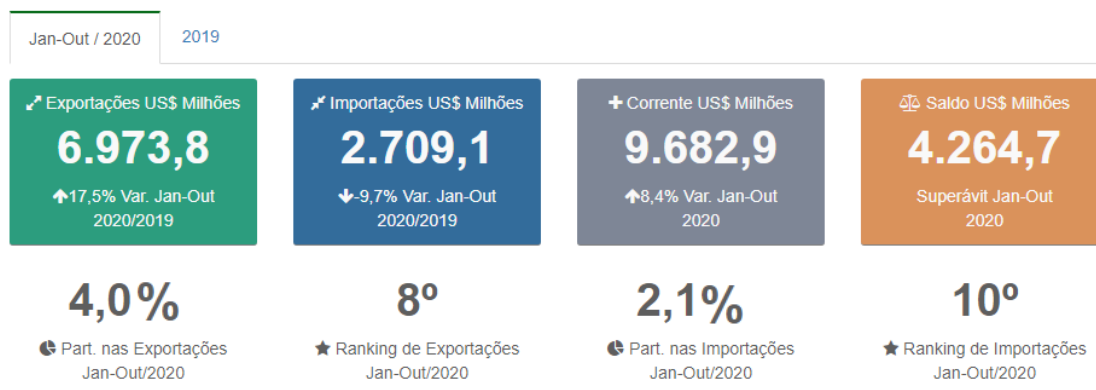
Jan-Out / 2020
2019

Exportações US$ Milhões
6.973,8
17,5% Var. Jan-Out 2020/2019

Importações US$ Milhões
2.709,1
-9,7% Var. Jan-Out 2020/2019

Corrente US$ Milhões
9.682,9
8,4% Var. Jan-Out 2020

Saldo US$ Milhões
4.264,7
Superávit Jan-Out 2020

4,0%
Part. nas Exportações Jan-Out/2020

8º
Ranking de Exportações Jan-Out/2020

2,1%
Part. nas Importações Jan-Out/2020

10º
Ranking de Importações Jan-Out/2020